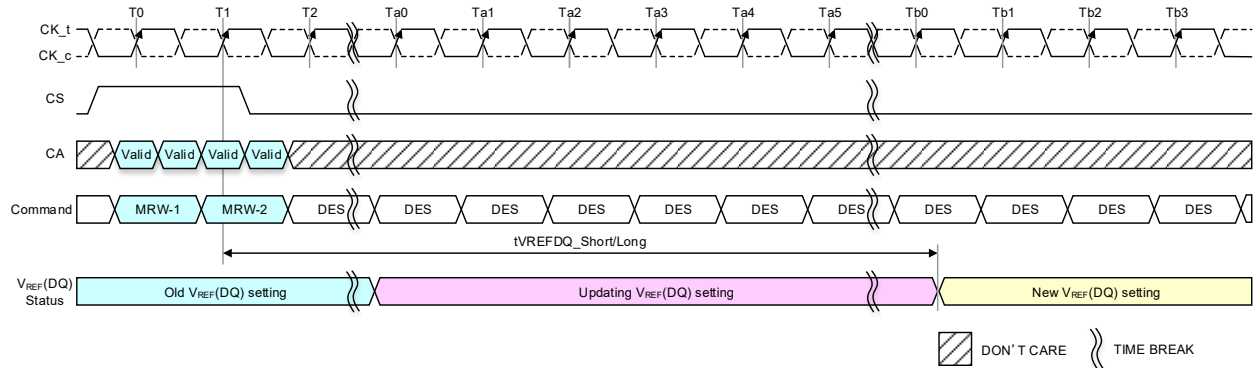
T0 T1 T2 Ta0 Ta1 Ta2 Ta3 Ta4 Ta5 Tb0 Tb1 Tb2 Tb3

CK_t
CK_c

CS

CA
Valid Valid Valid Valid

Command
MRW-1 MRW-2 DES DES DES DES DES DES DES DES DES DES DES

tVREFDQ_Short/Long

$V_{REF}$(DQ) Status
Old $V_{REF}$(DQ) setting
Updating $V_{REF}$(DQ) setting
New $V_{REF}$(DQ) setting

DON' T CARE
TIME BREAK